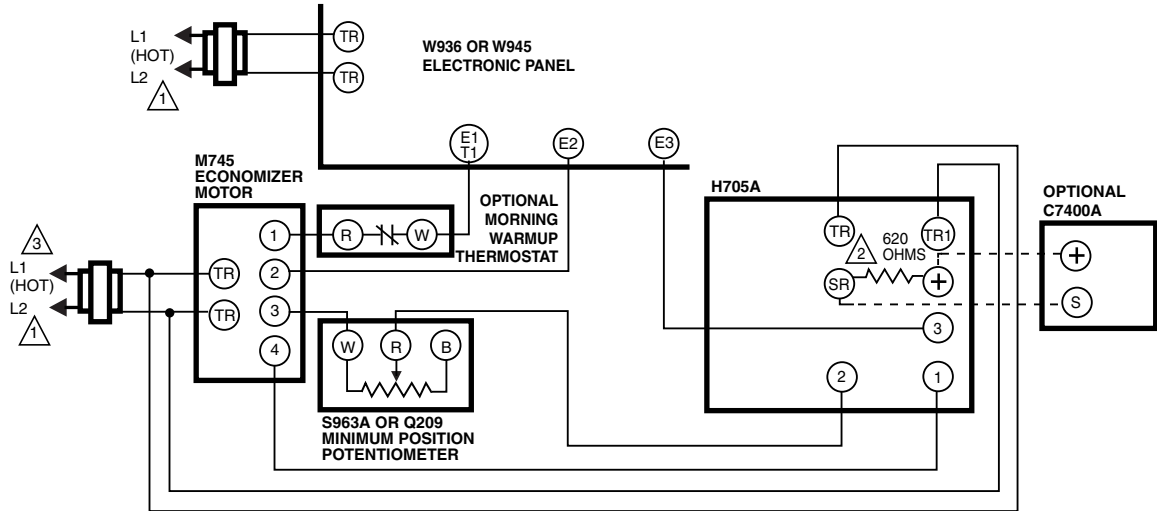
L1
(HOT)
L2
1

TR
TR

W936 OR W945
ELECTRONIC PANEL

E1
T1
E2
E3

M745
ECONOMIZER
MOTOR

1
2
3
4

R
W

OPTIONAL
MORNING
WARMUP
THERMOSTAT

3
L1
(HOT)
L2
1

TR
TR

W
R
B

S963A OR Q209
MINIMUM POSITION
POTENTIOMETER

H705A

TR
TR1
2
620
OHMS
SR
+
3
2
1

OPTIONAL
C7400A

+
S